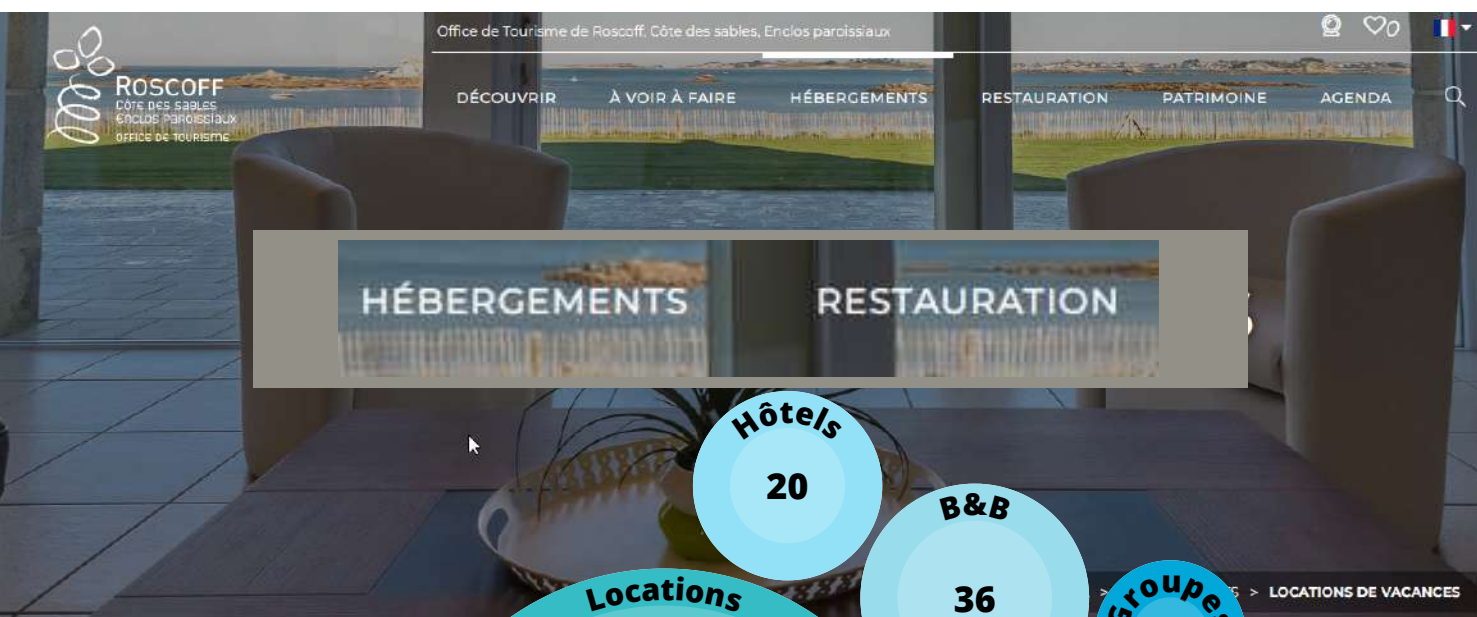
Office de Tourisme de Roscoff, Côte des sables, Enclos paroissiaux

0

ROSCOFF
Côte des sables
Enclos paroissiaux
OFFICE DE TOURISME

DÉCOUVRIR
À VOIR À FAIRE
HÉBERGEMENTS
RESTAURATION
PATRIMOINE
AGENDA

HÉBERGEMENTS
RESTAURATION

Hôtels
20

B&B
36

Locations

Groupe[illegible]

> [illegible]S > LOCATIONS DE VACANCES